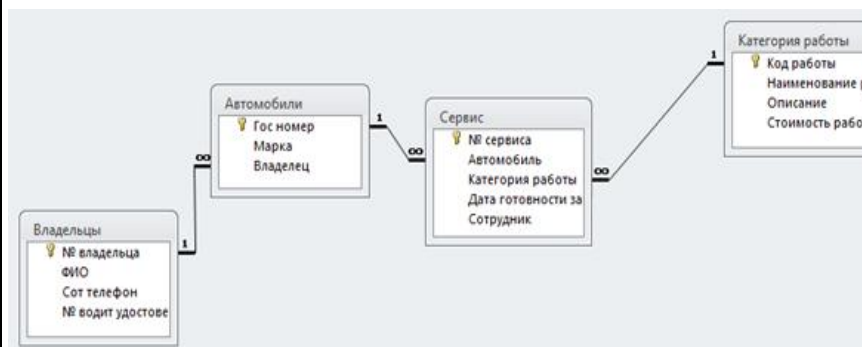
Категория работы
Код работы
Наименование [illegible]
Описание
Стоимость рабо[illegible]

Автомобили
Гос номер
Марка
Владелец

Сервис
№ сервиса
Автомобиль
Категория работы
Дата готовности за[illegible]
Сотрудник

Владельцы
№ владельца
ФИО
Сот телефон
№ водит удостове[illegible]

1
∞
1
∞
1
∞